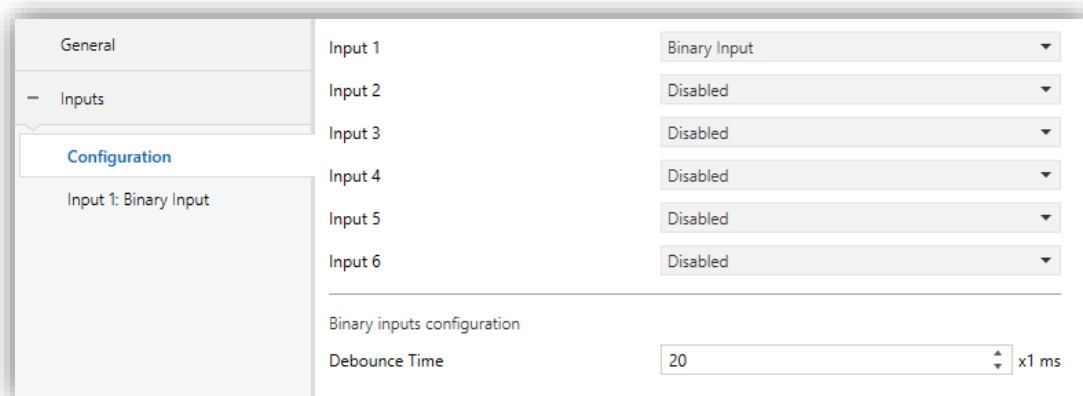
General

− Inputs

Configuration

Input 1: Binary Input

| | |
|---|---|
| Input 1 | Binary Input |
| Input 2 | Disabled |
| Input 3 | Disabled |
| Input 4 | Disabled |
| Input 5 | Disabled |
| Input 6 | Disabled |

Binary inputs configuration

Debounce Time 20 x1 ms